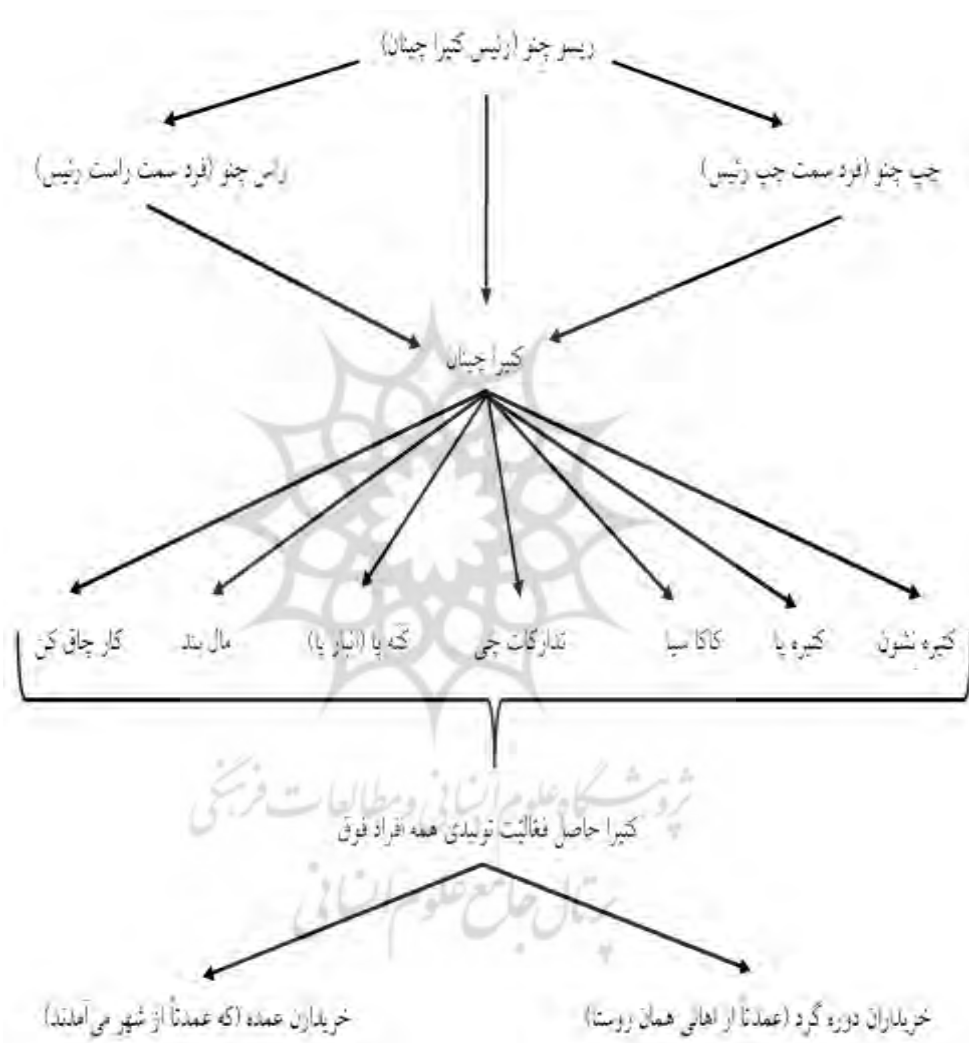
ریسو چنو (رئیس کتیرا چینان)

راس چنو (فرد سمت راست رئیس)

چپ چنو (فرد سمت چپ رئیس)

کتیرا چینان

کتیره نشون

کتیره پا

کاکا سیا

تدارکات چی

کّته پا (انبار پا)

مال بند

کار چاق کن

کتیرا حاصل فعالیت تولیدی همه افراد فوق

خریداران دوره گرد (عمدتاً از اهالی همان روستا)

خریدارن عمده (که عمدتاً از شهر می‌آمدند)

پژوهشگاه علوم انسانی و مطالعات فرهنگی
پرتال جامع علوم انسانی